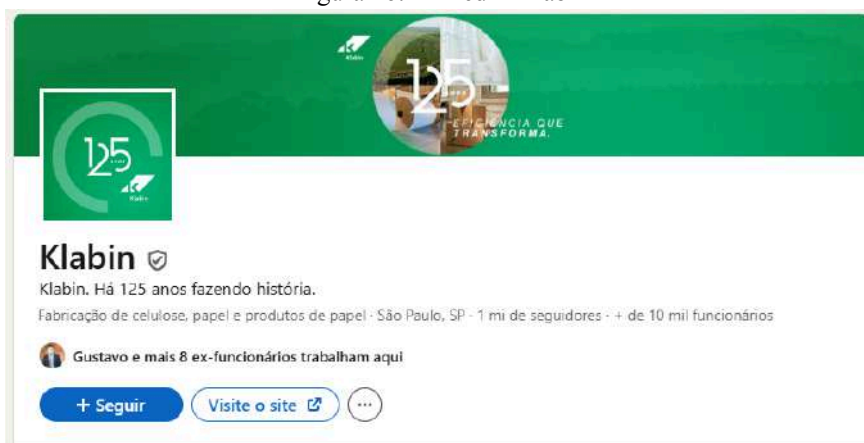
Klabin

125

EFICIÊNCIA QUE TRANSFORMA.

125

Klabin

Klabin

Klabin. Há 125 anos fazendo história.

Fabricação de celulose, papel e produtos de papel · São Paulo, SP · 1 mi de seguidores · + de 10 mil funcionários

Gustavo e mais 8 ex-funcionários trabalham aqui

+ Seguir

Visite o site

···